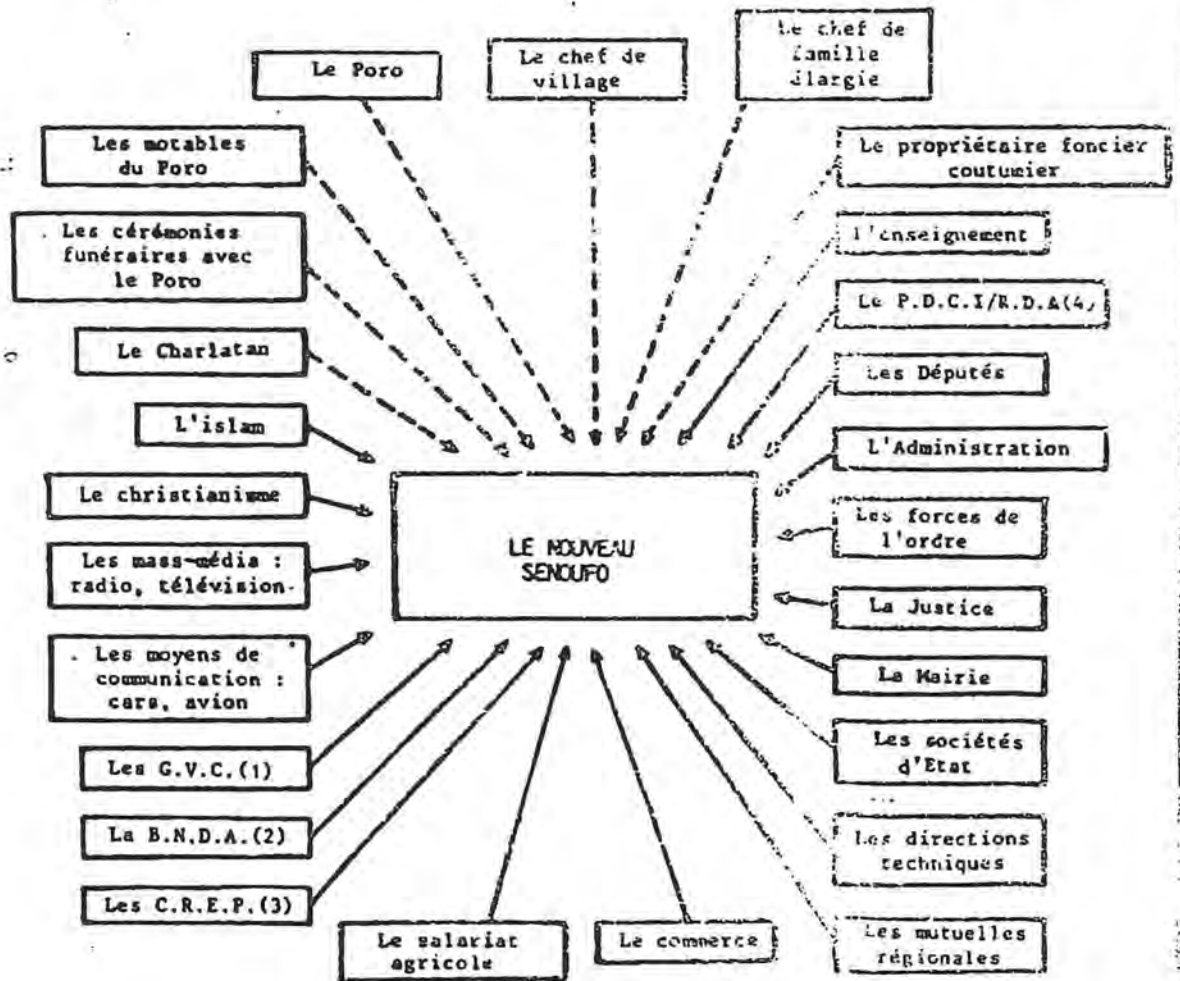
Le Poro

Le chef de village

Le chef de famille élargie

Les notables du Poro

Le propriétaire foncier coutumier

Les cérémonies funéraires avec le Poro

L'enseignement

Le P.D.C.I/R.D.A(4)

Le Charlatan

Les Députés

L'islam

L'Administration

Le christianisme

Les forces de l'ordre

LE NOUVEAU SENOUFO

Les mass-média : radio, télévision

La Justice

Les moyens de communication : cars, avion

La Mairie

Les sociétés d'Etat

Les G.V.C.(1)

La B.N.D.A.(2)

Les directions techniques

Les C.R.E.P.(3)

Le salariat agricole

Le commerce

Les mutuelles régionales